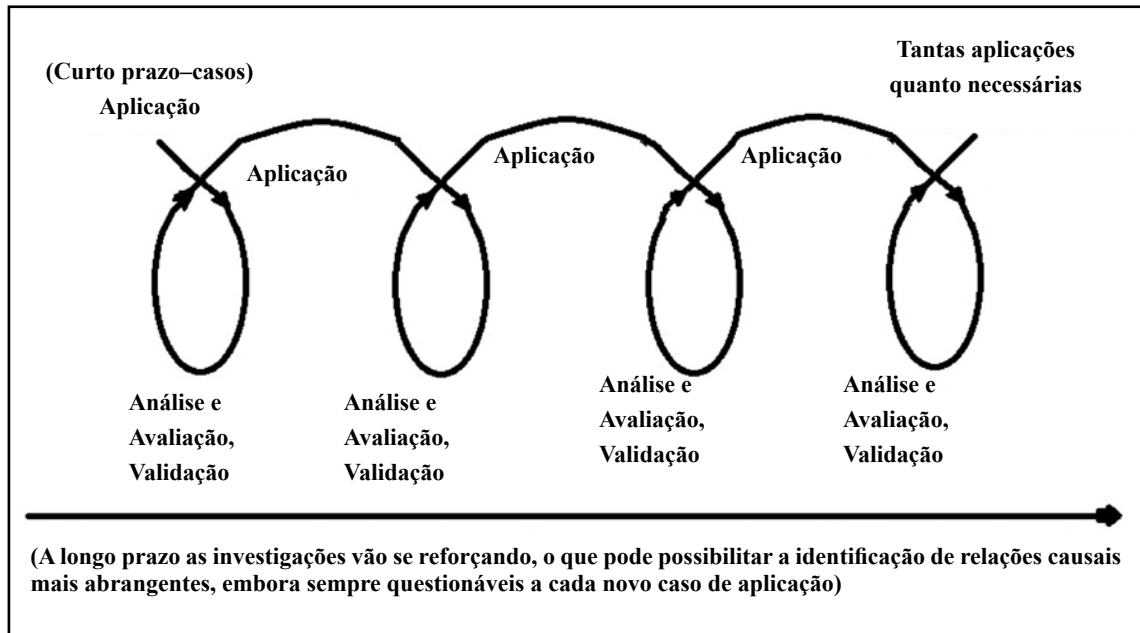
(Curto prazo–casos)
Aplicação

Tantas aplicações quanto necessárias

Aplicação

Aplicação

Aplicação

Análise e Avaliação, Validação

Análise e Avaliação, Validação

Análise e Avaliação, Validação

Análise e Avaliação, Validação

(A longo prazo as investigações vão se reforçando, o que pode possibilitar a identificação de relações causais mais abrangentes, embora sempre questionáveis a cada novo caso de aplicação)